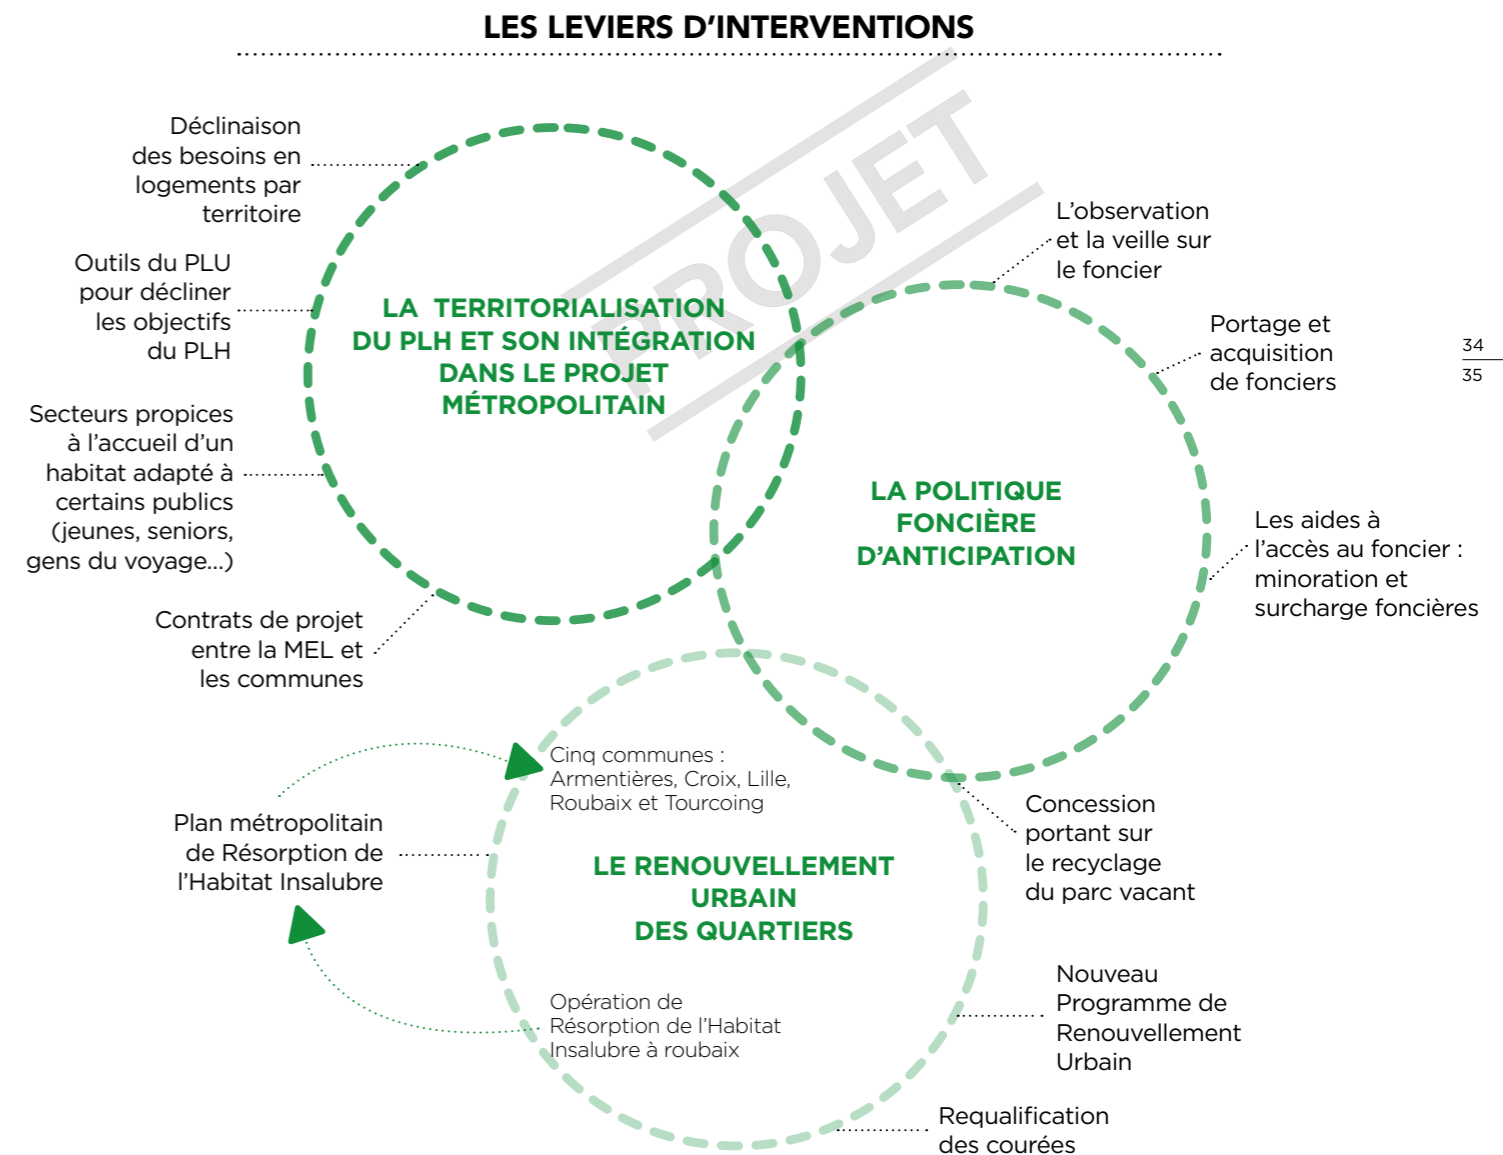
LES LEVIERS D'INTERVENTIONS

PROJET

Déclinaison des besoins en logements par territoire

Outils du PLU pour décliner les objectifs du PLH

Secteurs propices à l'accueil d'un habitat adapté à certains publics (jeunes, seniors, gens du voyage...)

Contrats de projet entre la MEL et les communes

LA TERRITORIALISATION DU PLH ET SON INTÉGRATION DANS LE PROJET MÉTROPOLITAIN

L'observation et la veille sur le foncier

Portage et acquisition de fonciers

34
35

LA POLITIQUE FONCIÈRE D'ANTICIPATION

Les aides à l'accès au foncier : minoration et surcharge foncières

Cinq communes : Armentières, Croix, Lille, Roubaix et Tourcoing

Plan métropolitain de Résorption de l'Habitat Insalubre

Concession portant sur le recyclage du parc vacant

LE RENOUVELLEMENT URBAIN DES QUARTIERS

Opération de Résorption de l'Habitat Insalubre à roubaix

Nouveau Programme de Renouvellement Urbain

Requalification des courées